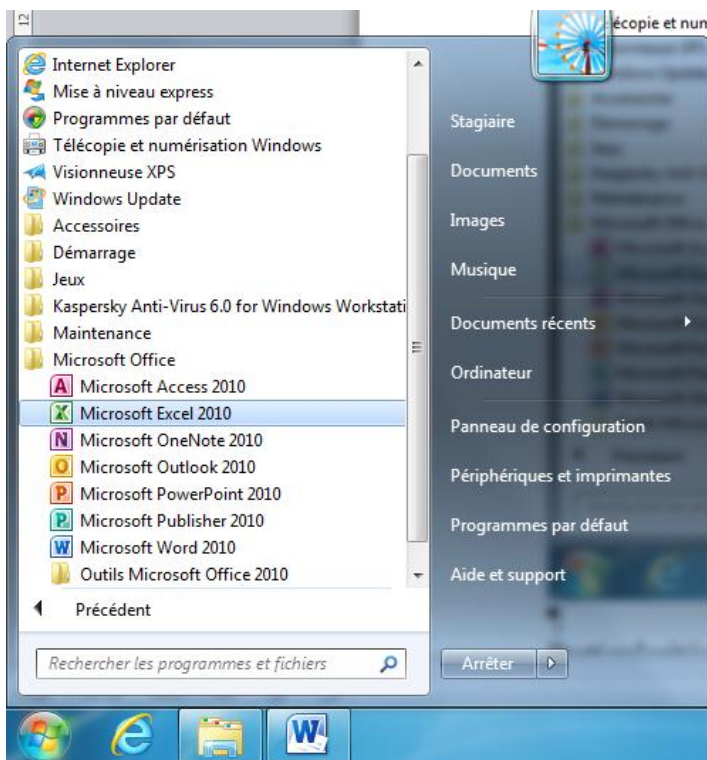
12

écopie et num

Internet Explorer
Mise à niveau express
Programmes par défaut
Télécopie et numérisation Windows
Visionneuse XPS
Windows Update
Accessoires
Démarrage
Jeux
Kaspersky Anti-Virus 6.0 for Windows Workstati
Maintenance
Microsoft Office
Microsoft Access 2010
Microsoft Excel 2010
Microsoft OneNote 2010
Microsoft Outlook 2010
Microsoft PowerPoint 2010
Microsoft Publisher 2010
Microsoft Word 2010
Outils Microsoft Office 2010

Précédent

Rechercher les programmes et fichiers

Stagiaire
Documents
Images
Musique
Documents récents
Ordinateur
Panneau de configuration
Périphériques et imprimantes
Programmes par défaut
Aide et support

Arrêter